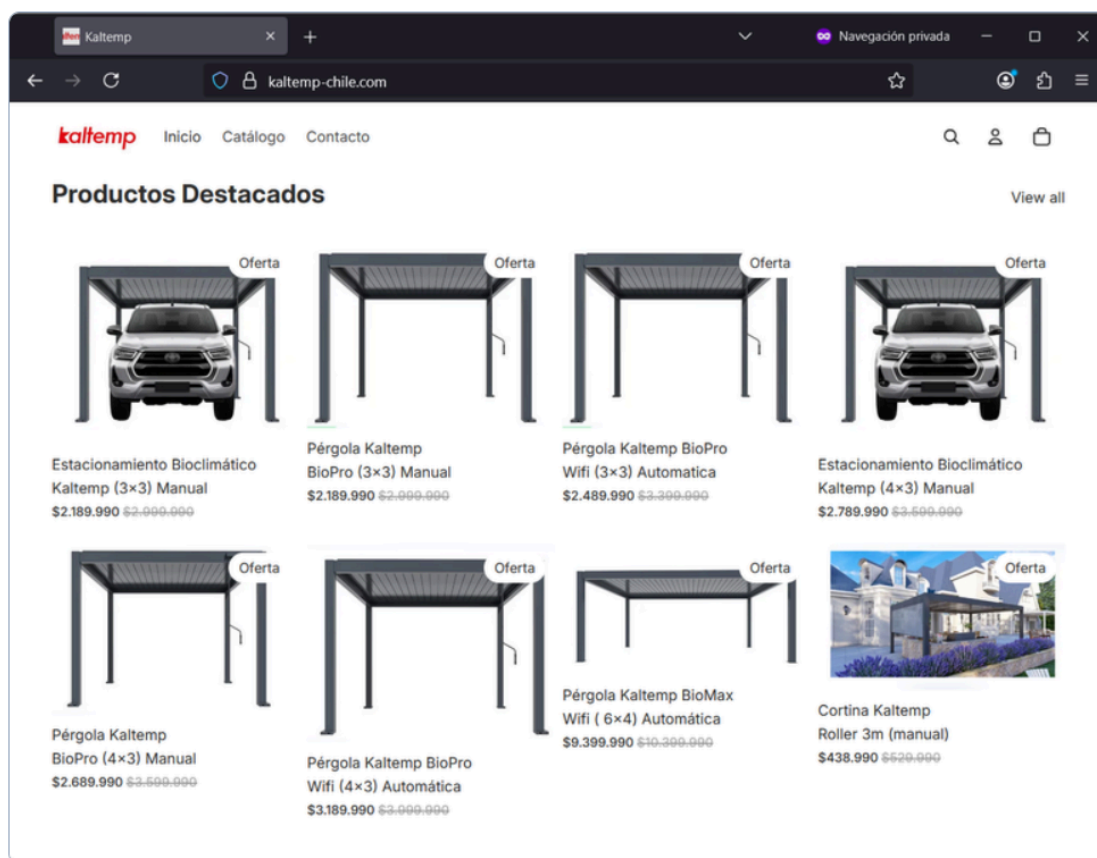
Kaltemp ×
Navegación privada
kaltemp-chile.com

kaltemp Inicio Catálogo Contacto

Productos Destacados

View all

Oferta
Estacionamiento Bioclimático Kaltemp (3×3) Manual
$2.189.990 $2.000.000

Oferta
Pérgola Kaltemp BioPro (3×3) Manual
$2.189.990 $2.000.000

Oferta
Pérgola Kaltemp BioPro Wifi (3×3) Automatica
$2.489.990 $3.300.000

Oferta
Estacionamiento Bioclimático Kaltemp (4×3) Manual
$2.789.990 $3.500.000

Oferta
Pérgola Kaltemp BioPro (4×3) Manual
$2.689.990 $3.500.000

Oferta
Pérgola Kaltemp BioPro Wifi (4×3) Automática
$3.189.990 $3.000.000

Oferta
Pérgola Kaltemp BioMax Wifi ( 6×4) Automática
$9.399.990 $10.300.000

Oferta
Cortina Kaltemp Roller 3m (manual)
$438.990 $520.000